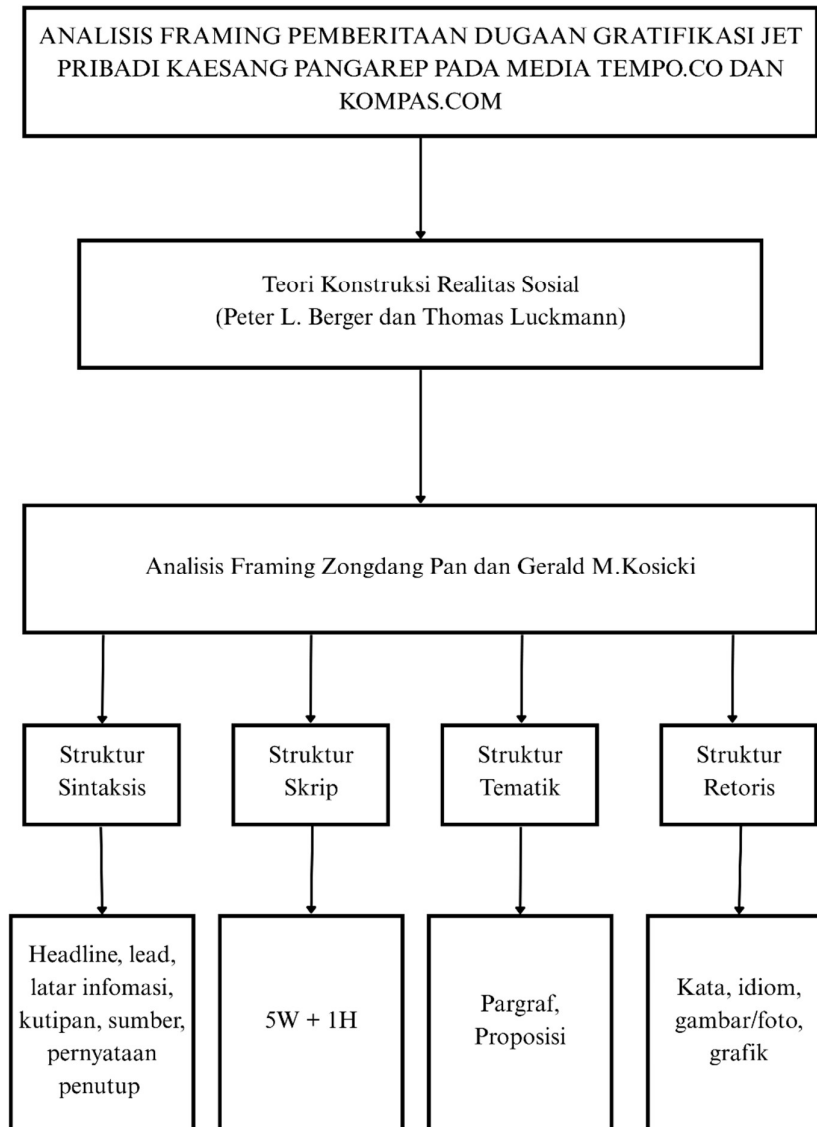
ANALISIS FRAMING PEMBERITAAN DUGAAN GRATIFIKASI JET PRIBADI KAESANG PANGAREP PADA MEDIA TEMPO.CO DAN KOMPAS.COM

Teori Konstruksi Realitas Sosial
(Peter L. Berger dan Thomas Luckmann)

Analisis Framing Zongdang Pan dan Gerald M.Kosicki

Struktur Sintaksis

Struktur Skrip

Struktur Tematik

Struktur Retoris

Headline, lead, latar infomasi, kutipan, sumber, pernyataan penutup

5W + 1H

Pargraf, Proposisi

Kata, idiom, gambar/foto, grafik